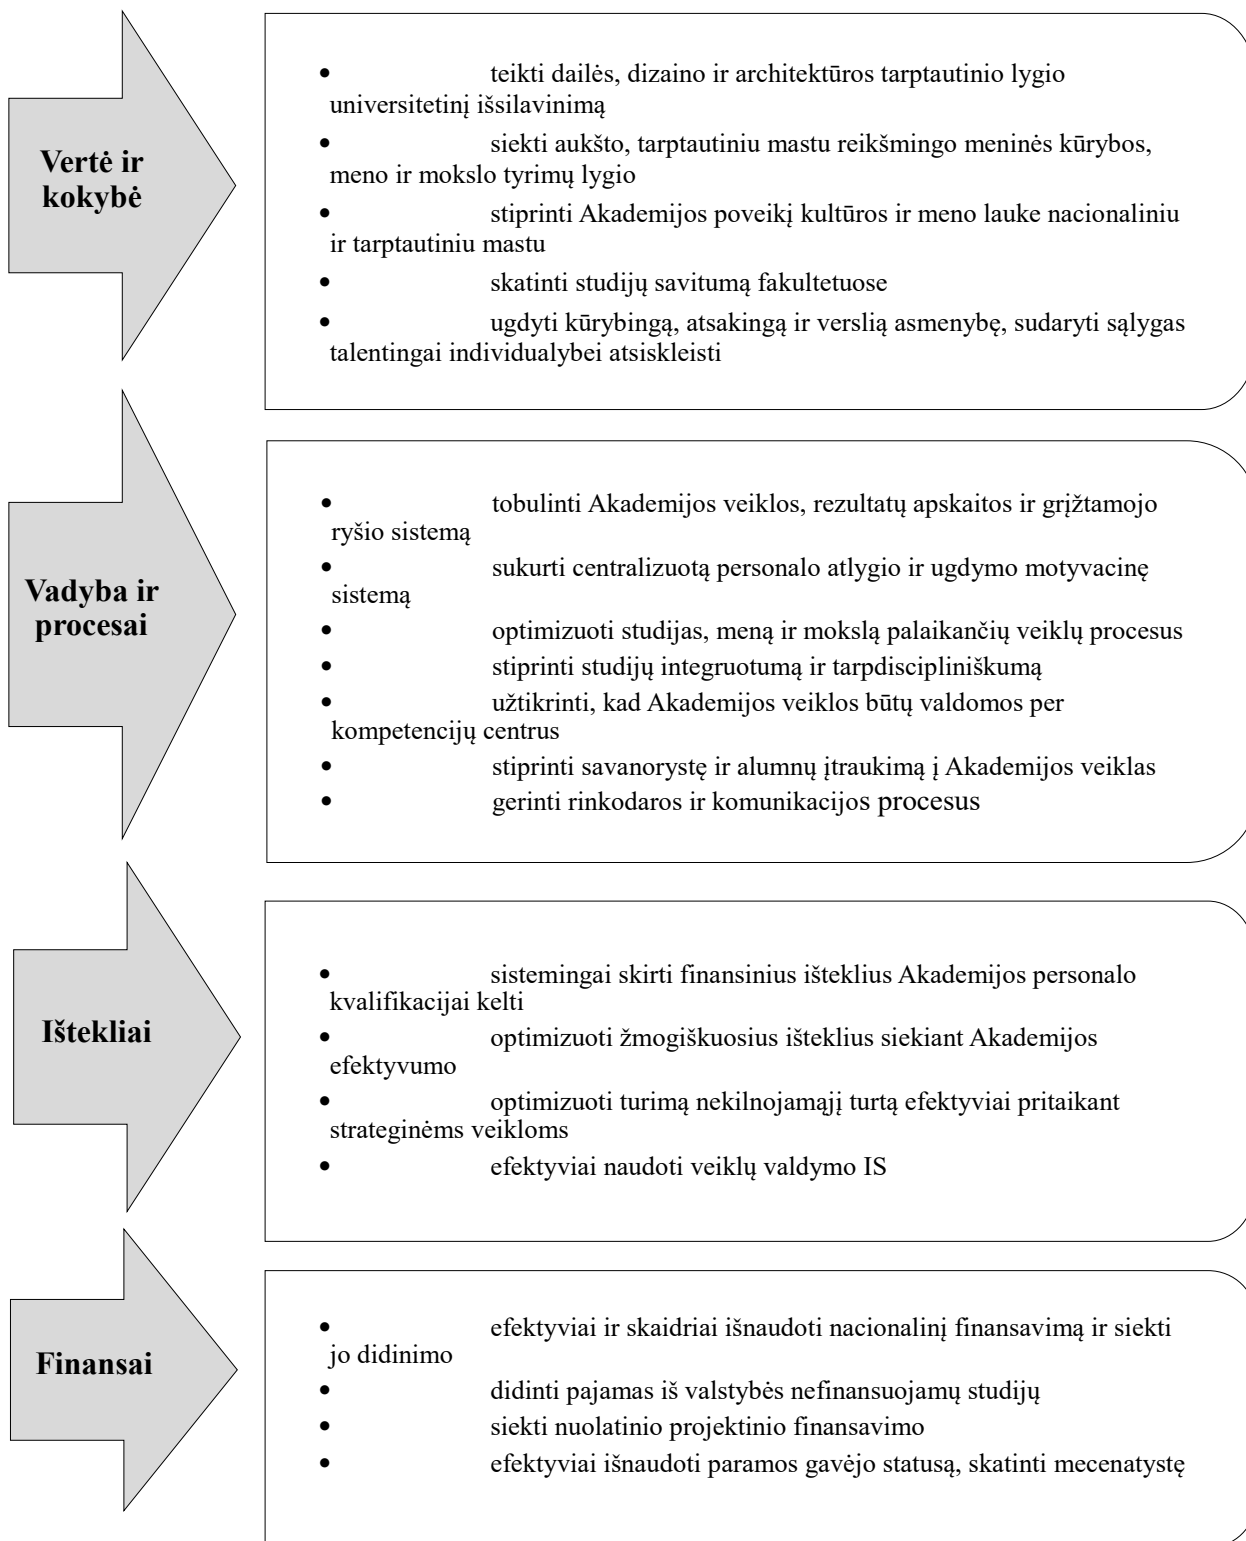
Vertė ir kokybė

- teikti dailės, dizaino ir architektūros tarptautinio lygio universitetinį išsilavinimą
- siekti aukšto, tarptautiniu mastu reikšmingo meninės kūrybos, meno ir mokslo tyrimų lygio
- stiprinti Akademijos poveikį kultūros ir meno lauke nacionaliniu ir tarptautiniu mastu
- skatinti studijų savitumą fakultetuose
- ugdyti kūrybingą, atsakingą ir verslią asmenybę, sudaryti sąlygas talentingai individualybei atsiskleisti

Vadyba ir procesai

- tobulinti Akademijos veiklos, rezultatų apskaitos ir grįžtamojo ryšio sistemą
- sukurti centralizuotą personalo atlygio ir ugdymo motyvacinę sistemą
- optimizuoti studijas, meną ir mokslą palaikančių veiklų procesus
- stiprinti studijų integruotumą ir tarpdiscipliniškumą
- užtikrinti, kad Akademijos veiklos būtų valdomos per kompetencijų centrus
- stiprinti savanorystę ir alumnų įtraukimą į Akademijos veiklas
- gerinti rinkodaros ir komunikacijos procesus

Ištekliai

- sistemingai skirti finansinius išteklius Akademijos personalo kvalifikacijai kelti
- optimizuoti žmogiškuosius išteklius siekiant Akademijos efektyvumo
- optimizuoti turimą nekilnojamąjį turtą efektyviai pritaikant strateginėms veikloms
- efektyviai naudoti veiklų valdymo IS

Finansai

- efektyviai ir skaidriai išnaudoti nacionalinį finansavimą ir siekti jo didinimo
- didinti pajamas iš valstybės nefinansuojamų studijų
- siekti nuolatinio projektinio finansavimo
- efektyviai išnaudoti paramos gavėjo statusą, skatinti mecenatystę